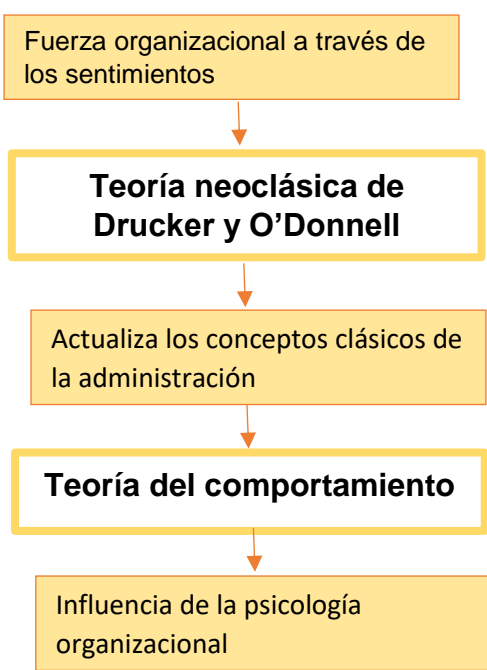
Fuerza organizacional a través de los sentimientos

Teoría neoclásica de Drucker y O'Donnell

Actualiza los conceptos clásicos de la administración

Teoría del comportamiento

Influencia de la psicología organizacional